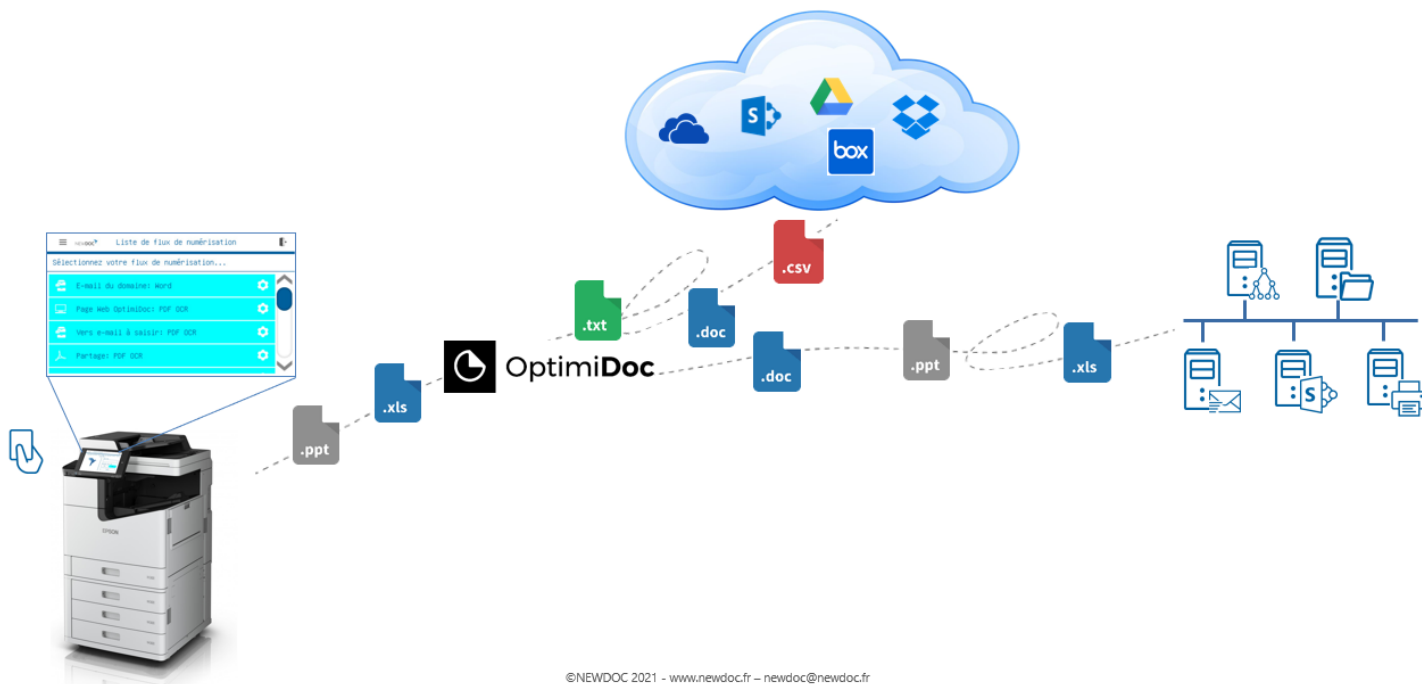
NEWDOC Liste de flux de numérisation

Sélectionnez votre flux de numérisation...

E-mail du domaine: Word

Page Web OptimiDoc: PDF OCR

Vers e-mail à saisir: PDF OCR

Partage: PDF OCR

box

.csv

.txt

.doc

.xls

OptimiDoc

.doc

.ppt

.xls

.ppt

S

EPSON

©NEWDOC 2021 - www.newdoc.fr – newdoc@newdoc.fr